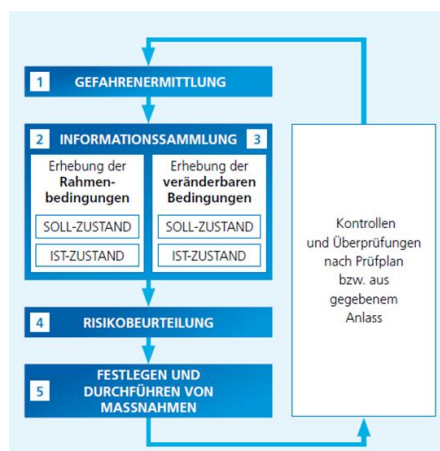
1 GEFAHRENERMITTLUNG

2 INFORMATIONSSAMMLUNG 3

Erhebung der Rahmenbedingungen

SOLL-ZUSTAND

IST-ZUSTAND

Erhebung der veränderbaren Bedingungen

SOLL-ZUSTAND

IST-ZUSTAND

4 RISIKOBEURTEILUNG

5 FESTLEGEN UND DURCHFÜHREN VON MASSNAHMEN

Kontrollen und Überprüfungen nach Prüfplan bzw. aus gegebenem Anlass